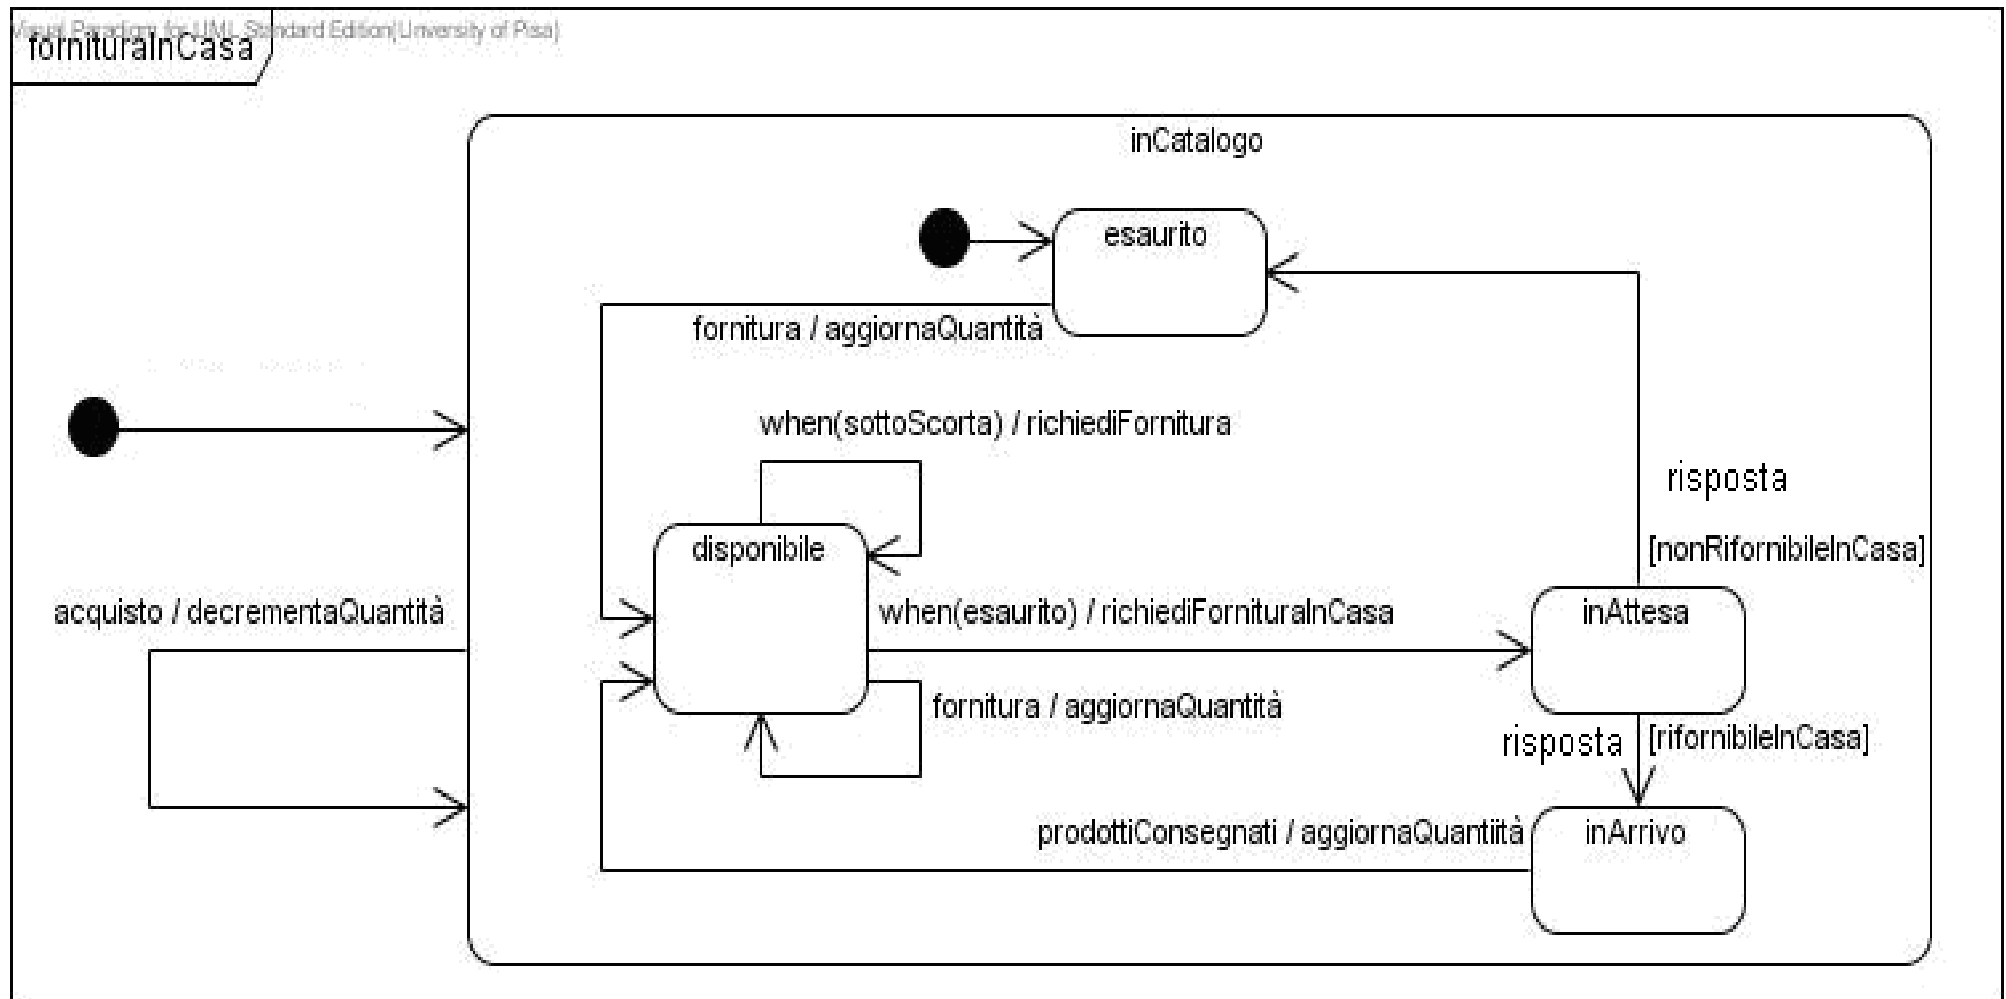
Visual Paradigm for UML Standard Edition(University of Pisa)
fornituraInCasa

inCatalogo

esaurito

fornitura / aggiornaQuantità

when(sottoScorta) / richiediFornitura

risposta

[nonRifornibileInCasa]

disponibile

acquisto / decrementaQuantità

when(esaurito) / richiediFornituraInCasa

inAttesa

fornitura / aggiornaQuantità

risposta

[rifornibileInCasa]

prodottiConsegnati / aggiornaQuantiità

inArrivo